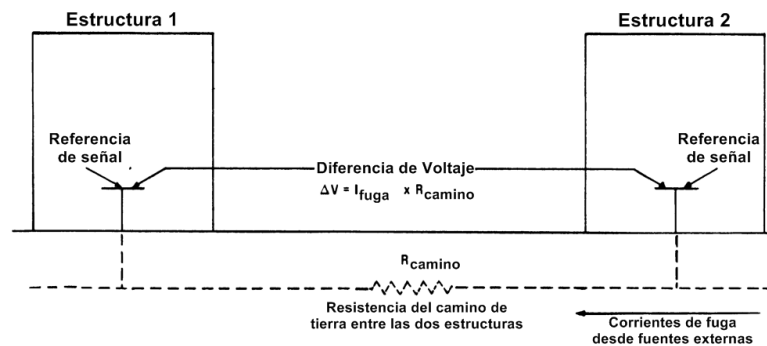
Estructura 1

Estructura 2

Referencia de señal

Diferencia de Voltaje

$\Delta V = I_{fuga} \times R_{camino}$

Referencia de señal

$R_{camino}$

Resistencia del camino de tierra entre las dos estructuras

Corrientes de fuga desde fuentes externas